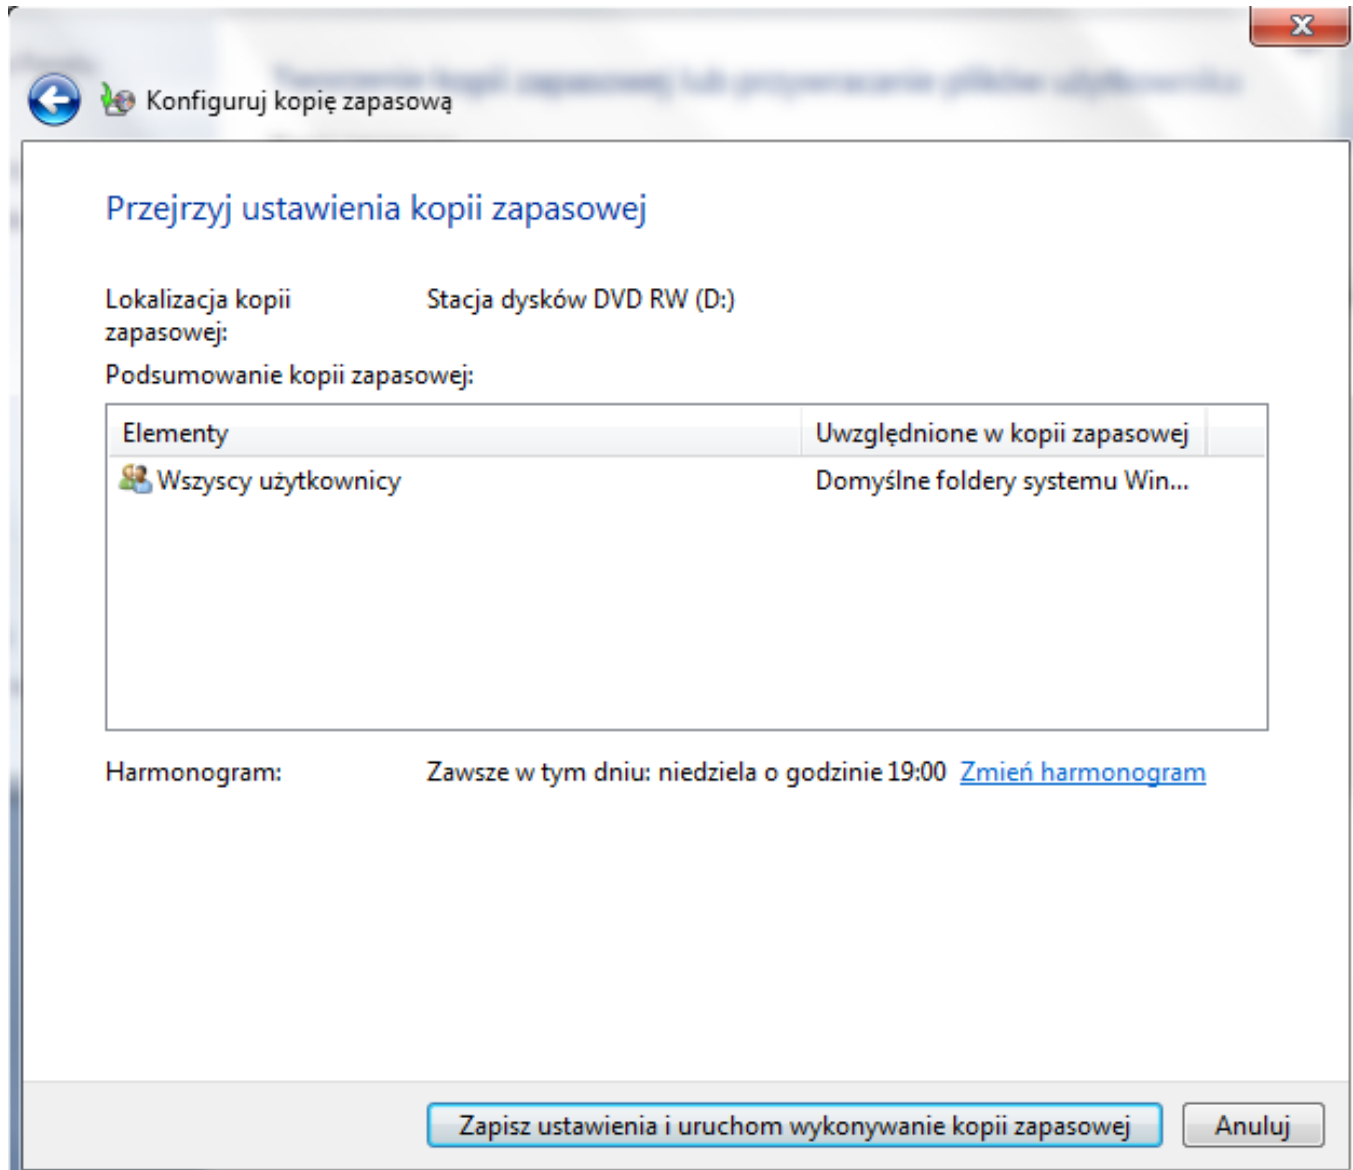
Konfiguruj kopię zapasową

Przejrzyj ustawienia kopii zapasowej

Lokalizacja kopii zapasowej: Stacja dysków DVD RW (D:)

Podsumowanie kopii zapasowej:

| Elementy | Uwzględnione w kopii zapasowej |
|---|---|
| Wszyscy użytkownicy | Domyślne foldery systemu Win... |

Harmonogram: Zawsze w tym dniu: niedziela o godzinie 19:00 Zmień harmonogram

Zapisz ustawienia i uruchom wykonywanie kopii zapasowej

Anuluj